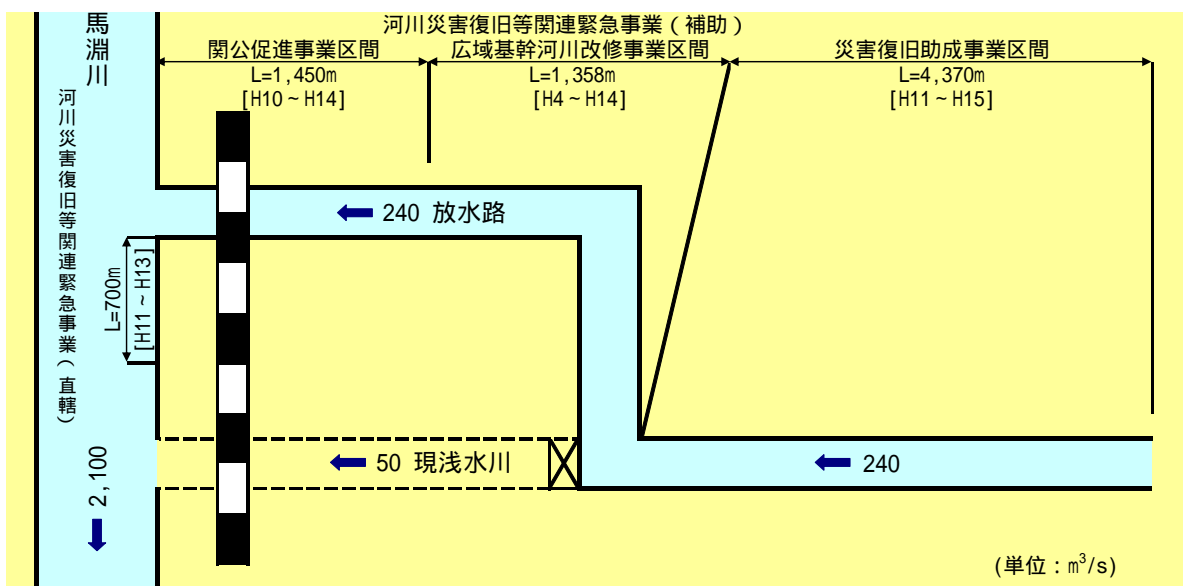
馬淵川

河川災害復旧等関連緊急事業(補助)

関公促進事業区間
L=1,450m
[H10~H14]

広域基幹河川改修事業区間
L=1,358m
[H4~H14]

災害復旧助成事業区間
L=4,370m
[H11~H15]

河川災害復旧等関連緊急事業(直轄)

L=700m
[H11~H13]

240 放水路

50 現浅水川

240

2,100

(単位:$m^3/s$)